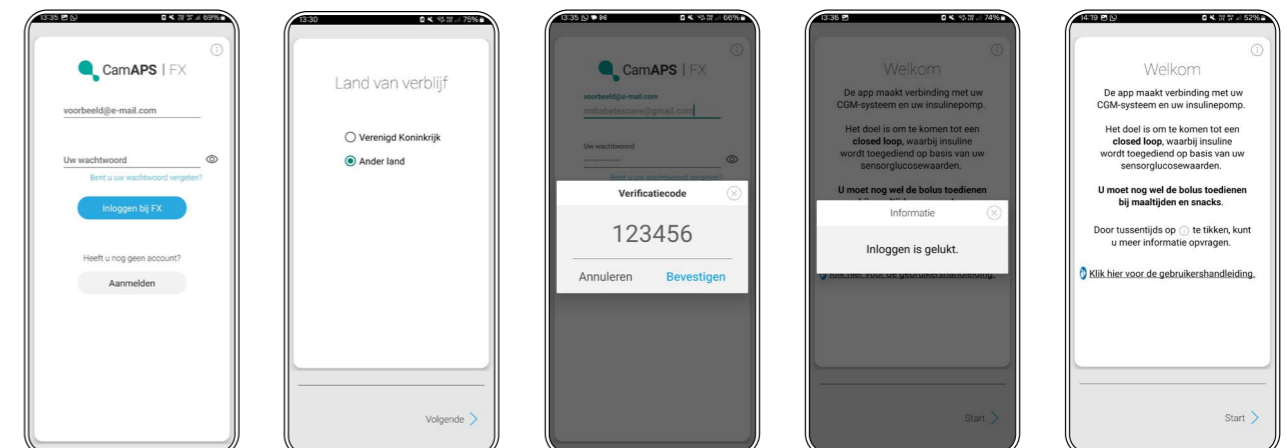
13:35 69%

CamAPS | FX

voorbeeld@e-mail.com

Uw wachtwoord

Bent u uw wachtwoord vergeten?

Inloggen bij FX

Heeft u nog geen account?

Aanmelden

13:30 75%

Land van verblijf

Verenigd Koninkrijk

Ander land

Volgende

13:35 66%

CamAPS | FX

voorbeeld@e-mail.com

mdiabetescare@gmail.com

Uw wachtwoord

Bent u uw wachtwoord vergeten?

Verificatiecode

123456

Annuleren Bevestigen

13:36 74%

Welkom

De app maakt verbinding met uw CGM-systeem en uw insulinepomp.

Het doel is om te komen tot een **closed loop**, waarbij insuline wordt toegediend op basis van uw sensorglucosewaarden.

**U moet nog wel de bolus toedienen**

Informatie

Inloggen is gelukt.

Klik hier voor de gebruikershandleiding.

Start

14:19 52%

Welkom

De app maakt verbinding met uw CGM-systeem en uw insulinepomp.

Het doel is om te komen tot een **closed loop**, waarbij insuline wordt toegediend op basis van uw sensorglucosewaarden.

**U moet nog wel de bolus toedienen bij maaltijden en snacks.**

Door tussentijds op ⓘ te tikken, kunt u meer informatie opvragen.

Klik hier voor de gebruikershandleiding.

Start